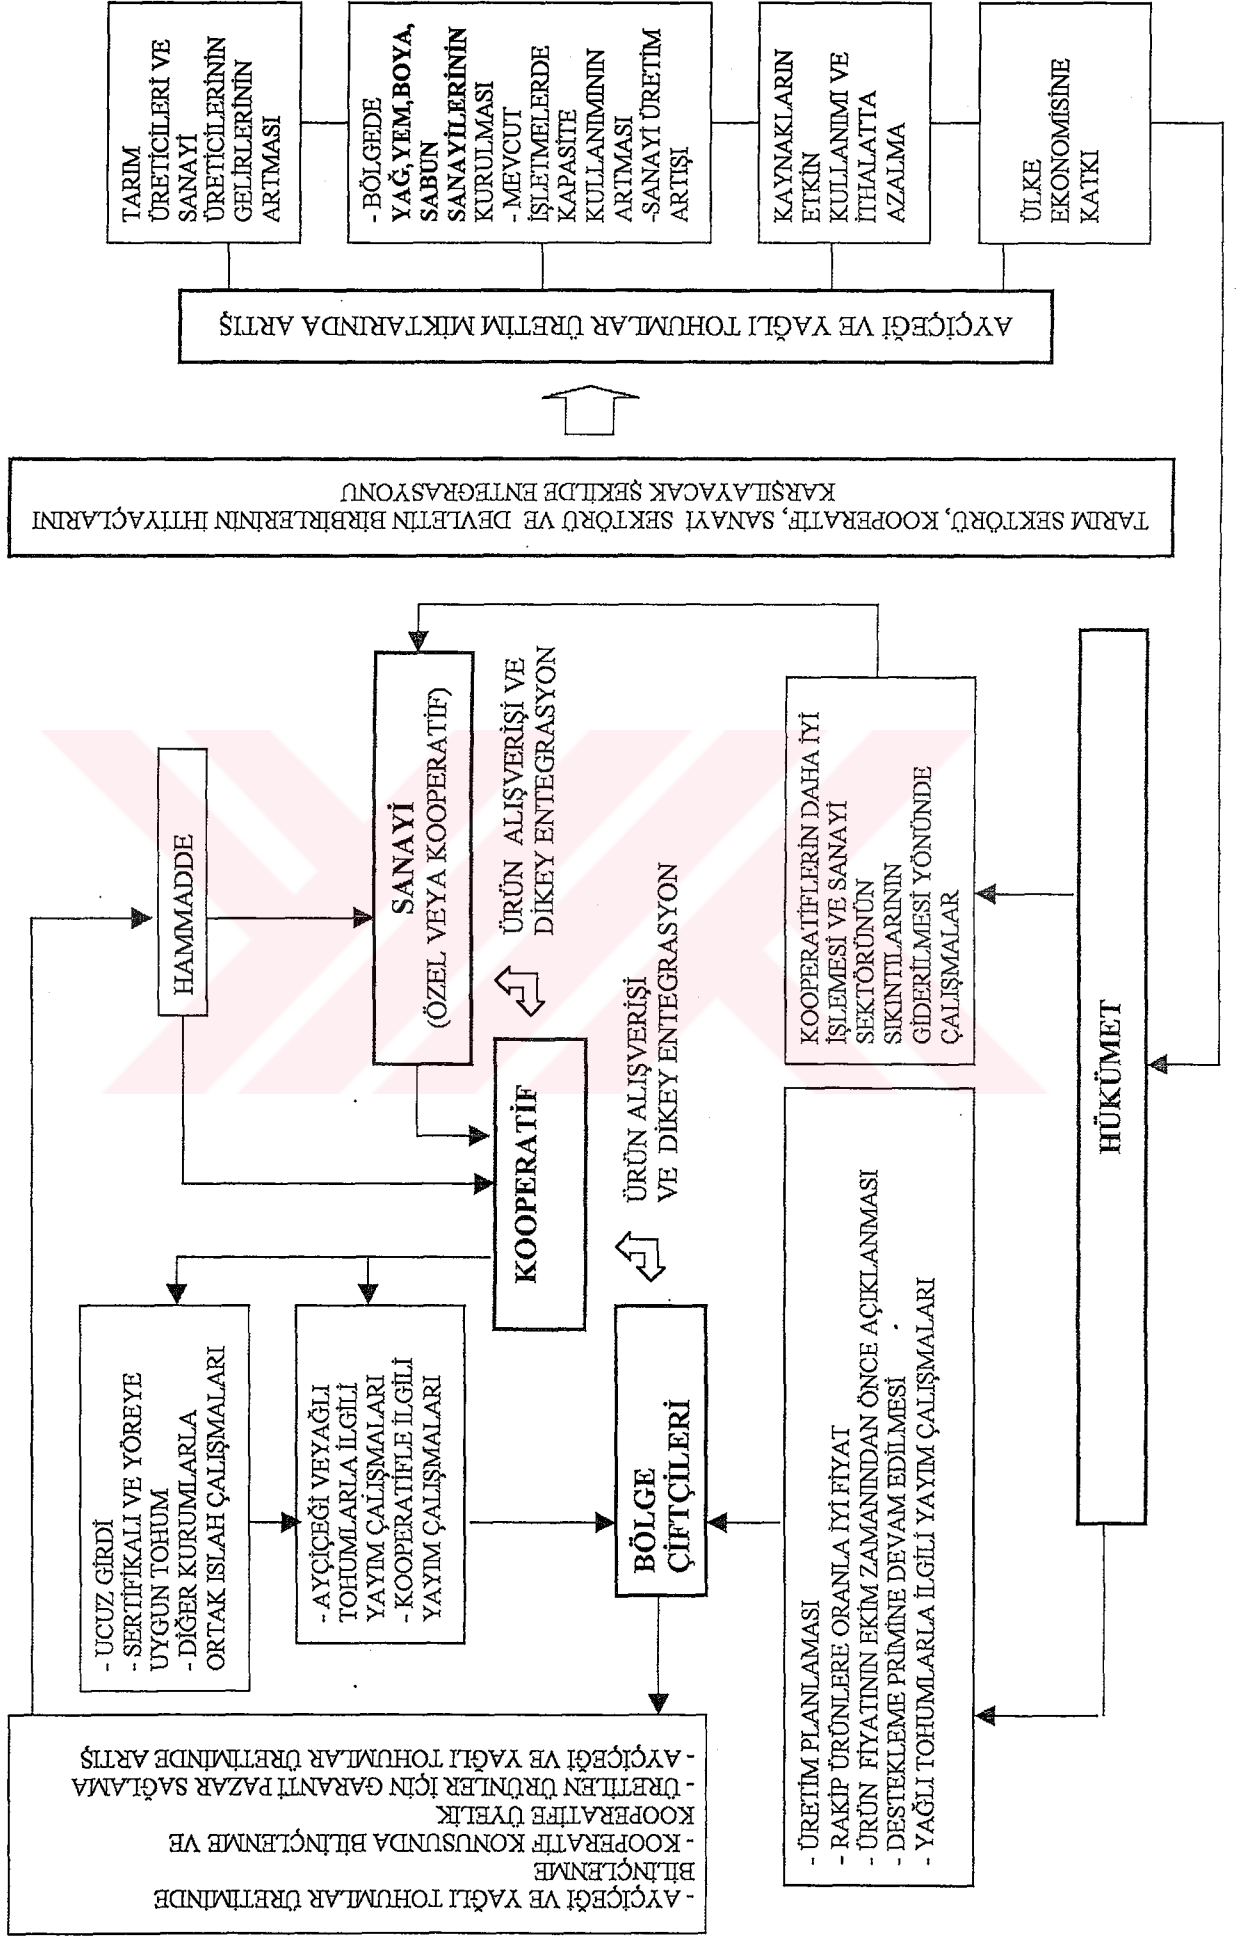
TARIM ÜRETİCİLERİ VE SANAYİ ÜRETİCİLERİNİN GELİRLERİNİN ARTMASI

- BÖLGEDE YAĞ, YEM, BOYA, SABUN SANAYİLERİNİN KURULMASI
- MEVCUT İŞLETMELERDE KAPASİTE KULLANIMININ ARTMASI
-SANAYİ ÜRETİM ARTIŞI

KAYNAKLARIN ETKİN KULLANIMI VE İTHALATTA AZALMA

ÜLKE EKONOMİSİNE KATKI

AYÇİÇEĞİ VE YAĞLI TOHUMLAR ÜRETİM MİKTARINDA ARTIŞ

TARIM SEKTÖRÜ, KOOPERATİF, SANAYİ SEKTÖRÜ VE DEVLETİN BİRBİRLERİNİN İHTİYAÇLARINI KARŞILAYACAK ŞEKİLDE ENTEGRASYONU

HAMMADDE

SANAYİ (ÖZEL VEYA KOOPERATİF)

ÜRÜN ALIŞVERİŞİ VE DİKEY ENTEGRASYON

KOOPERATİFLERİN DAHA İYİ İŞLEMESİ VE SANAYİ SEKTÖRÜNÜN SIKINTILARININ GİDERİLMESİ YÖNÜNDE ÇALIŞMALAR

ÜRÜN ALIŞVERİŞİ VE DİKEY ENTEGRASYON

KOOPERATİF

HÜKÜMET

- UCUZ GİRDİ
- SERTİFİKALI VE YÖREYE UYGUN TOHUM
- DİĞER KURUMLARLA ORTAK ISLAH ÇALIŞMALARI

- AYÇİÇEĞİ VEYAĞLI TOHUMLARLA İLGİLİ YAYIM ÇALIŞMALARI
- KOOPERATİFLE İLGİLİ YAYIM ÇALIŞMALARI

BÖLGE ÇİFTÇİLERİ

- ÜRETİM PLANLAMASI
- RAKİP ÜRÜNLERE ORANLA İYİ FİYAT
- ÜRÜN FİYATININ EKİM ZAMANINDAN ÖNCE AÇIKLANMASI
- DESTEKLEME PRİMİNE DEVAM EDİLMESİ
- YAĞLI TOHUMLARLA İLGİLİ YAYIM ÇALIŞMALARI

- AYÇİÇEĞİ VE YAĞLI TOHUMLAR ÜRETİMİNDE BİLİNÇLENME
- KOOPERATİF KONUSUNDA BİLİNÇLENME VE KOOPERATİFE ÜYELİK
- ÜRETİLEN ÜRÜNLER İÇİN GARANTİ PAZAR SAĞLAMA
- AYÇİÇEĞİ VE YAĞLI TOHUMLAR ÜRETİMİNDE ARTIŞ